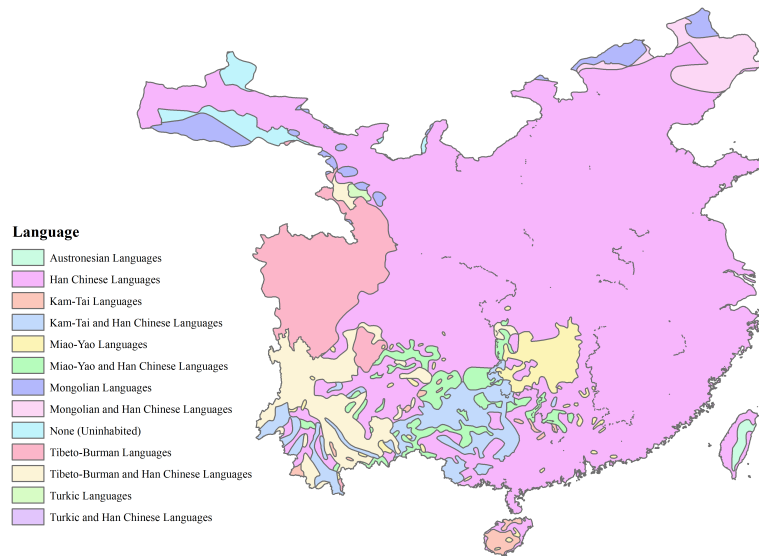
Language

Austronesian Languages
Han Chinese Languages
Kam-Tai Languages
Kam-Tai and Han Chinese Languages
Miao-Yao Languages
Miao-Yao and Han Chinese Languages
Mongolian Languages
Mongolian and Han Chinese Languages
None (Uninhabited)
Tibeto-Burman Languages
Tibeto-Burman and Han Chinese Languages
Turkic Languages
Turkic and Han Chinese Languages